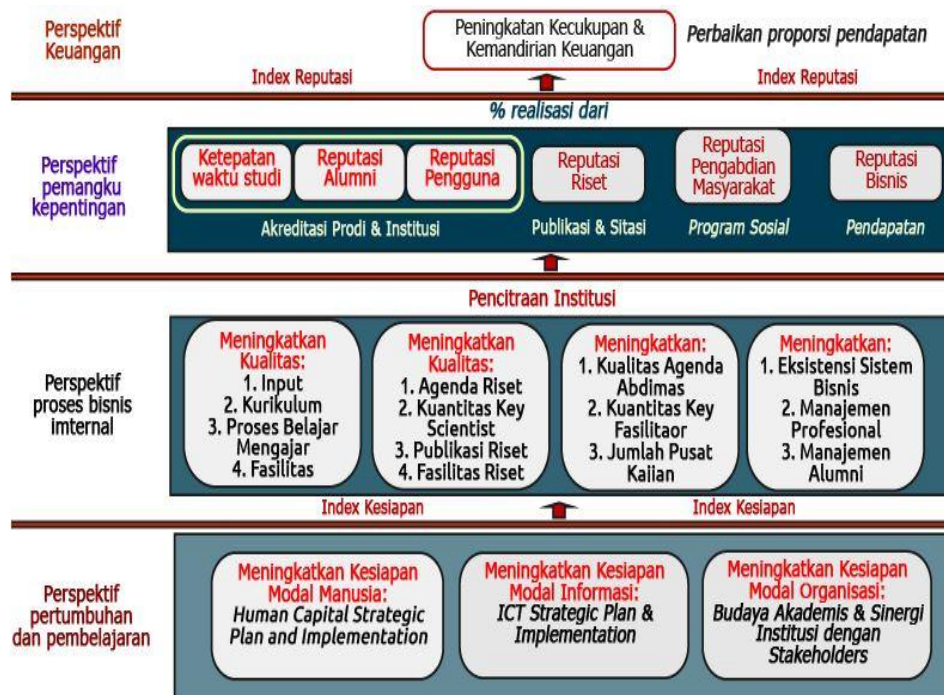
Perspektif Keuangan

Peningkatan Kecukupan & Kemandirian Keuangan

Perbaikan proporsi pendapatan

Index Reputasi

Index Reputasi

% realisasi dari

Perspektif pemangku kepentingan

Ketepatan waktu studi

Reputasi Alumni

Reputasi Pengguna

Akreditasi Prodi & Institusi

Reputasi Riset

Publikasi & Sitasi

Reputasi Pengabdian Masyarakat

Program Sosial

Reputasi Bisnis

Pendapatan

Pencitraan Institusi

Perspektif proses bisnis imternal

Meningkatkan Kualitas:
1. Input
2. Kurikulum
3. Proses Belajar Mengajar
4. Fasilitas

Meningkatkan Kualitas:
1. Agenda Riset
2. Kuantitas Key Scientist
3. Publikasi Riset
4. Fasilitas Riset

Meningkatkan:
1. Kualitas Agenda Abdimas
2. Kuantitas Key Fasilitaor
3. Jumlah Pusat Kajian

Meningkatkan:
1. Eksistensi Sistem Bisnis
2. Manajemen Profesional
3. Manajemen Alumni

Index Kesiapan

Index Kesiapan

Perspektif pertumbuhan dan pembelajaran

Meningkatkan Kesiapan Modal Manusia:
Human Capital Strategic Plan and Implementation

Meningkatkan Kesiapan Modal Informasi:
ICT Strategic Plan & Implementation

Meningkatkan Kesiapan Modal Organisasi:
Budaya Akademis & Sinergi Institusi dengan Stakeholders